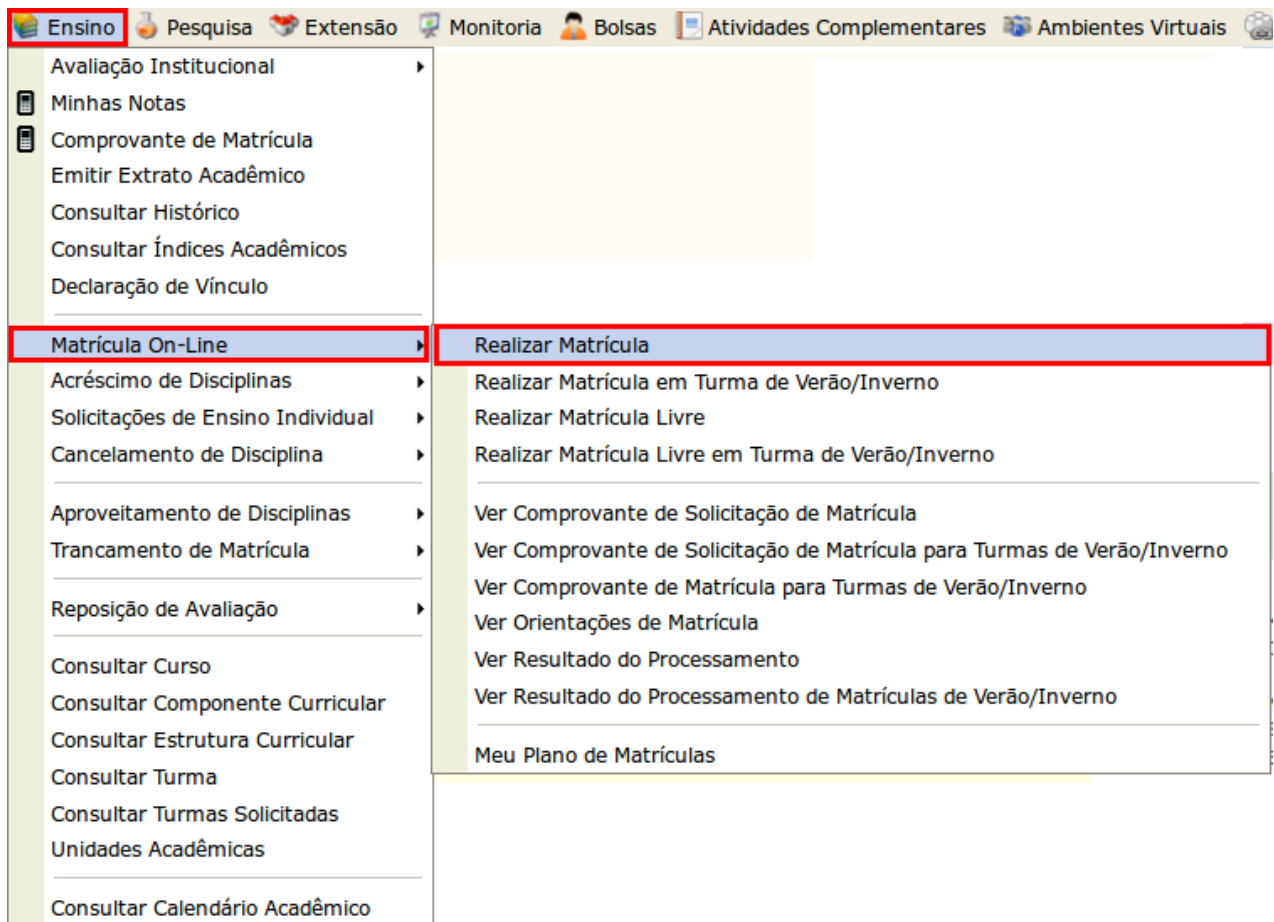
Ensino Pesquisa Extensão Monitoria Bolsas Atividades Complementares Ambientes Virtuais

Avaliação Institucional
Minhas Notas
Comprovante de Matrícula
Emitir Extrato Acadêmico
Consultar Histórico
Consultar Índices Acadêmicos
Declaração de Vínculo

Matrícula On-Line
Acréscimo de Disciplinas
Solicitações de Ensino Individual
Cancelamento de Disciplina

Aproveitamento de Disciplinas
Trancamento de Matrícula

Reposição de Avaliação

Consultar Curso
Consultar Componente Curricular
Consultar Estrutura Curricular
Consultar Turma
Consultar Turmas Solicitadas
Unidades Acadêmicas

Consultar Calendário Acadêmico

Realizar Matrícula
Realizar Matrícula em Turma de Verão/Inverno
Realizar Matrícula Livre
Realizar Matrícula Livre em Turma de Verão/Inverno

Ver Comprovante de Solicitação de Matrícula
Ver Comprovante de Solicitação de Matrícula para Turmas de Verão/Inverno
Ver Comprovante de Matrícula para Turmas de Verão/Inverno
Ver Orientações de Matrícula
Ver Resultado do Processamento
Ver Resultado do Processamento de Matrículas de Verão/Inverno

Meu Plano de Matrículas